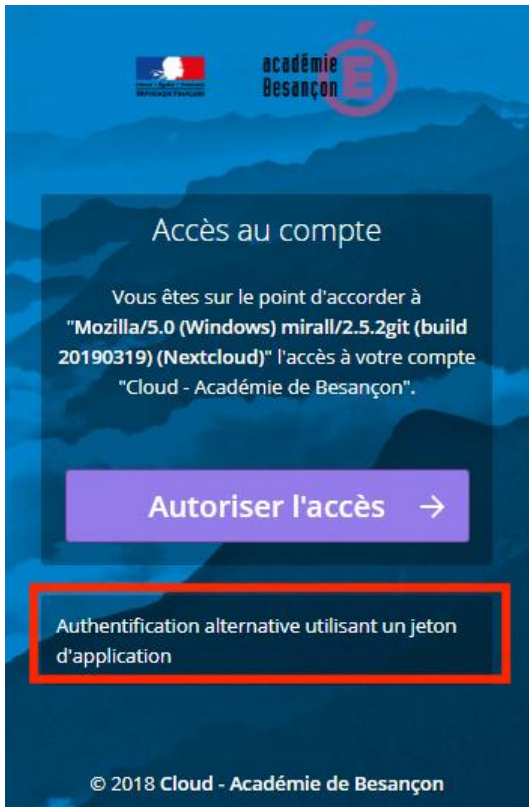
Liberté • Égalité • Fraternité
RÉPUBLIQUE FRANÇAISE

académie
Besançon

Accès au compte

Vous êtes sur le point d'accorder à "Mozilla/5.0 (Windows) mirall/2.5.2git (build 20190319) (Nextcloud)" l'accès à votre compte "Cloud - Académie de Besançon".

Autoriser l'accès →

Authentification alternative utilisant un jeton d'application

© 2018 Cloud - Académie de Besançon